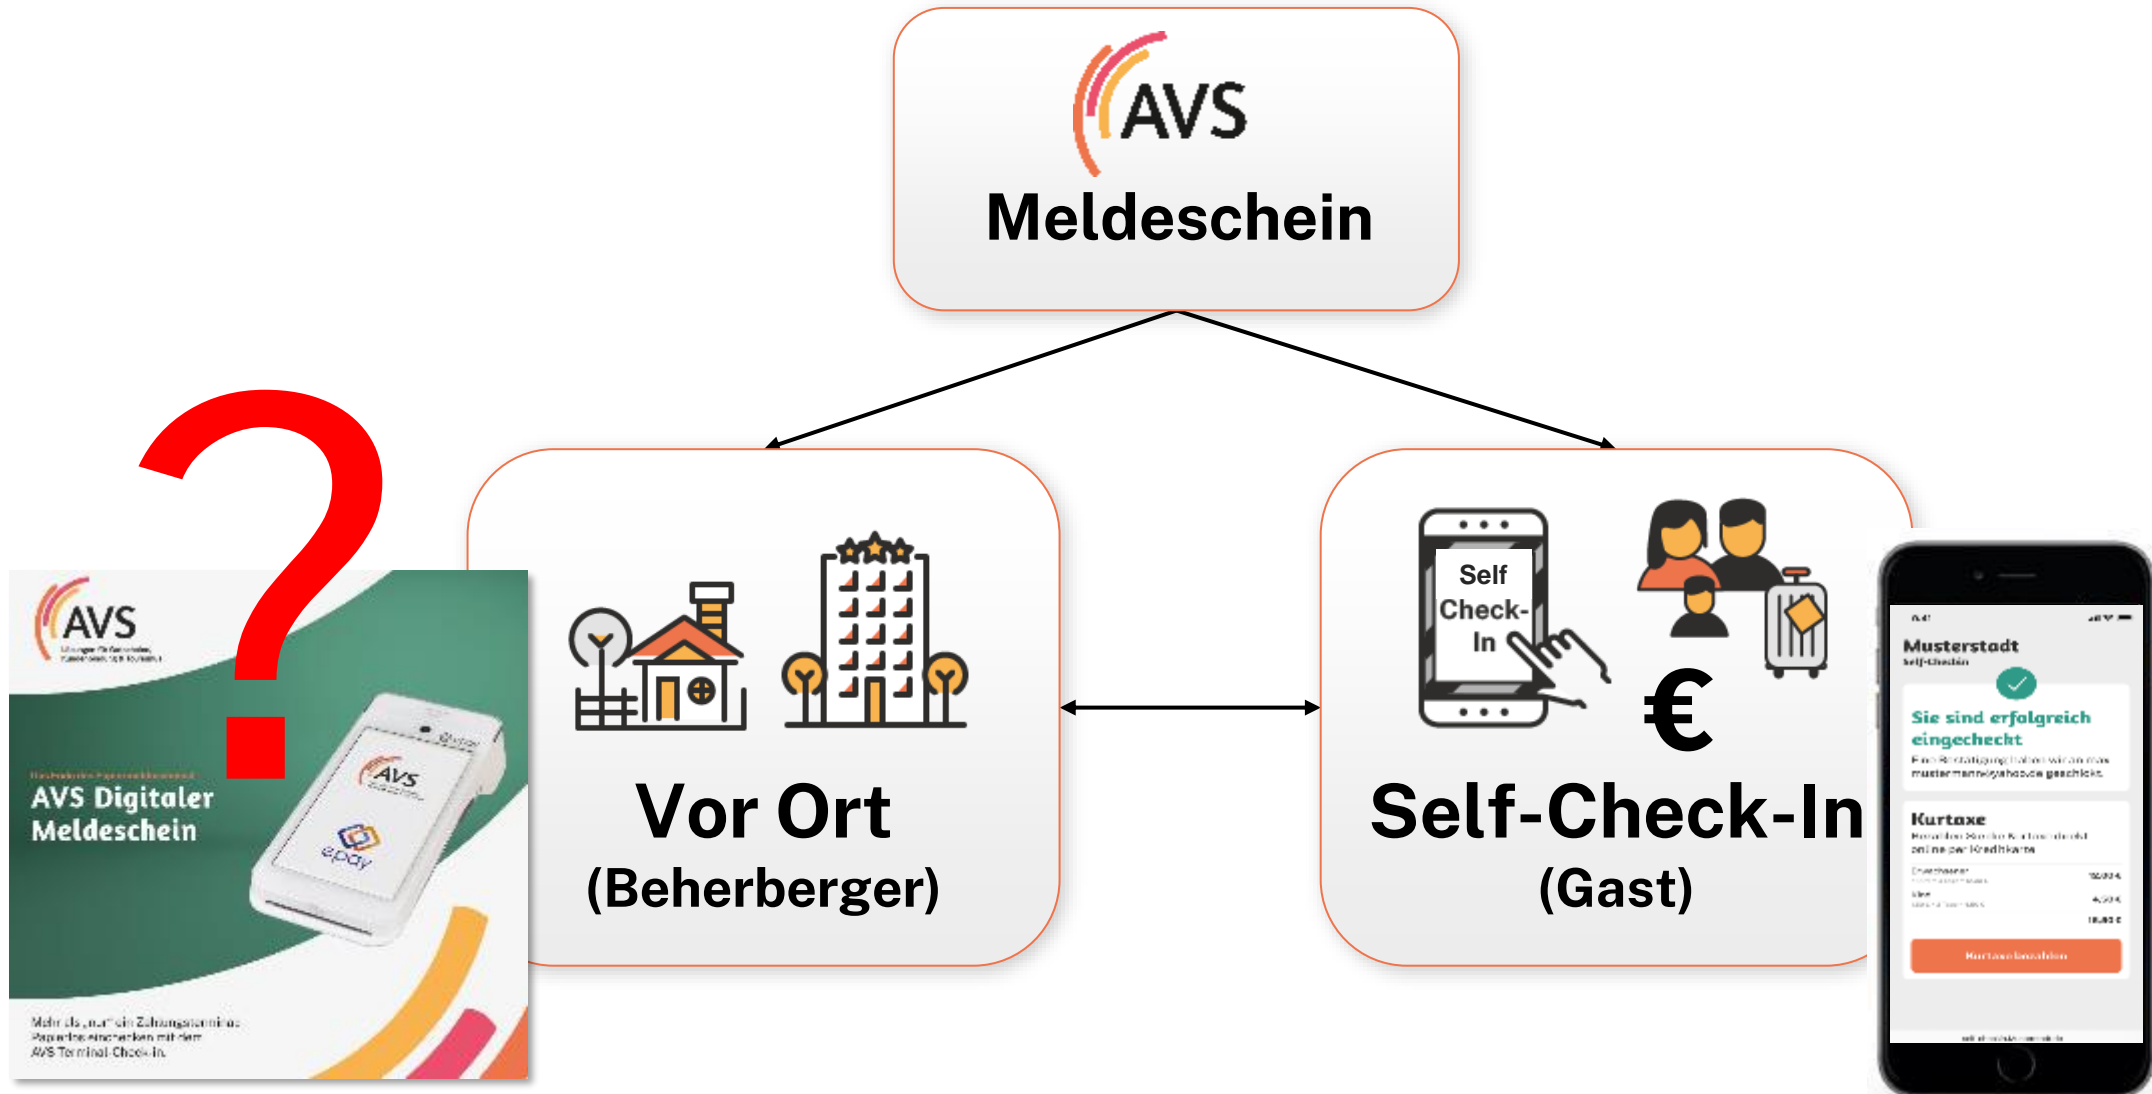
AVS
Meldeschein

AVS
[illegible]

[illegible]
AVS Digitaler Meldeschein

AVS
epay

Mehr als „nur" ein Zahlungsterminal: Papierlos einchecken mit dem AVS Terminal-Check-In.

Vor Ort
(Beherberger)

Self Check-In

€

Self-Check-In
(Gast)

Musterstadt
Self-Checkin
Sie sind erfolgreich eingecheckt
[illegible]
Kurtaxe
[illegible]
Kurtaxe bezahlen